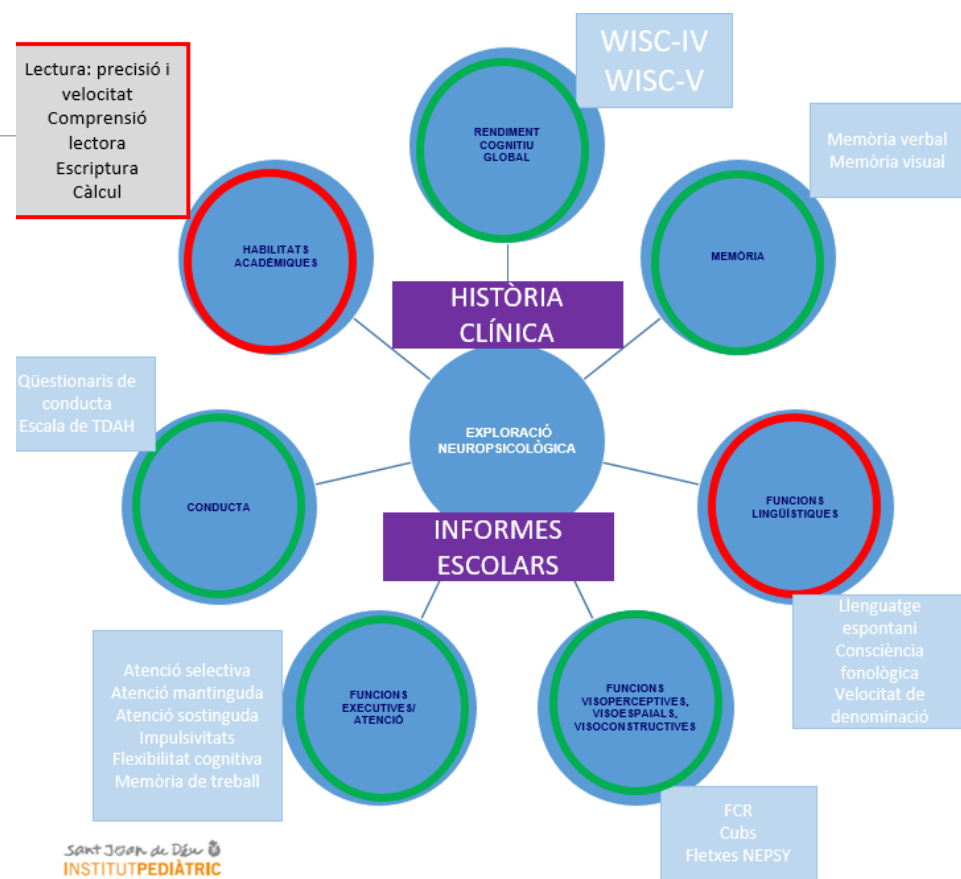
Lectura: precisió i velocitat
Comprensió lectora
Escriptura
Càlcul

WISC-IV
WISC-V

RENDIMENT COGNITIU GLOBAL

Memòria verbal
Memòria visual

HABILITATS ACADÈMIQUES

MEMÒRIA

HISTÒRIA CLÍNICA

Qüestionaris de conducta
Escala de TDAH

EXPLORACIÓ NEUROPSICOLÒGICA

CONDUCTA

FUNCIONS LINGÜÍSTIQUES

INFORMES ESCOLARS

Llenguatge espontani
Consciència fonològica
Velocitat de denominació

Atenció selectiva
Atenció mantinguda
Atenció sostinguda
Impulsivitats
Flexibilitat cognitiva
Memòria de treball

FUNCIONS EXECUTIVES/ ATENCIÓ

FUNCIONS VISOPERCEPTIVES, VISOESPAIALS, VISOCONSTRUCTIVES

FCR
Cubs
Fletxes NEPSY

Sant Joan de Déu
INSTITUTPEDIÀTRIC